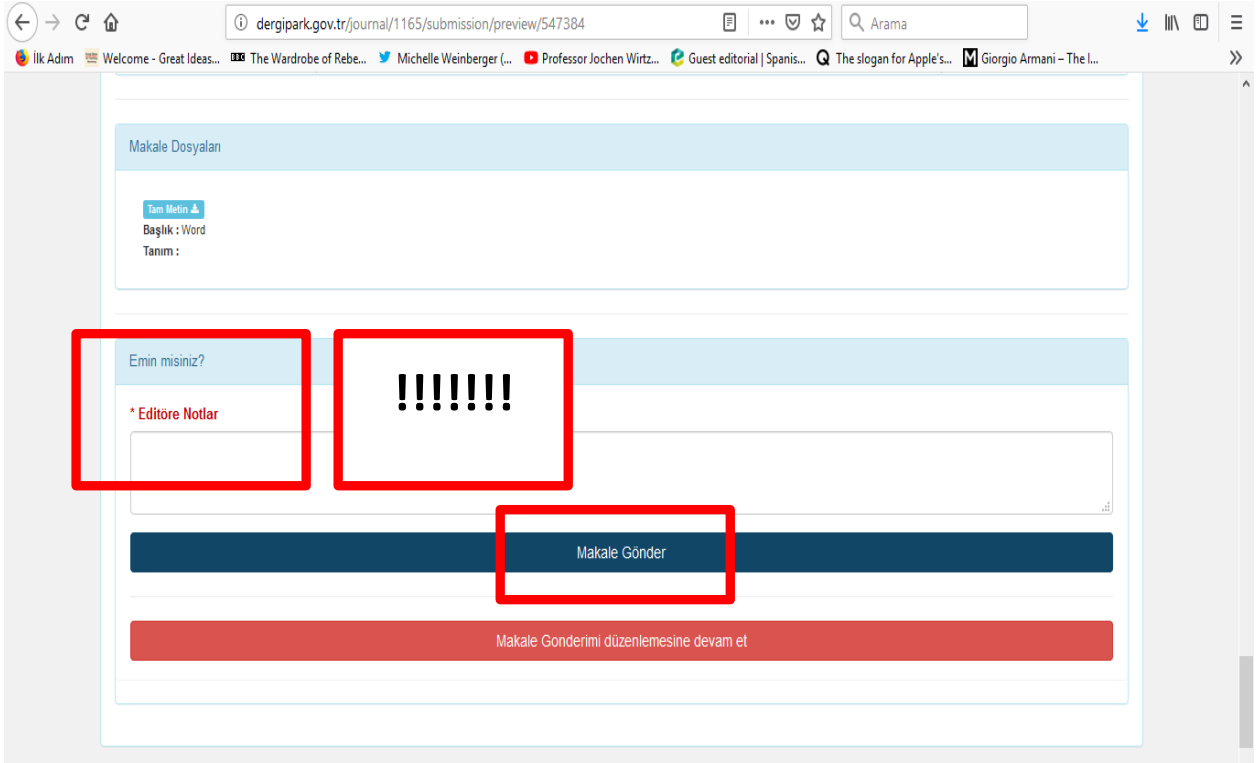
dergipark.gov.tr/journal/1165/submission/preview/547384

Arama

İlk Adım  Welcome - Great Ideas...  The Wardrobe of Rebe...  Michelle Weinberger (...  Professor Jochen Wirtz...  Guest editorial | Spanis...  The slogan for Apple's...  Giorgio Armani – The l...

Makale Dosyaları

Tam Metin
Başlık : Word
Tanım :

Emin misiniz?

!!!!!!!

* Editöre Notlar

Makale Gönder

Makale Gonderimi düzenlemesine devam et